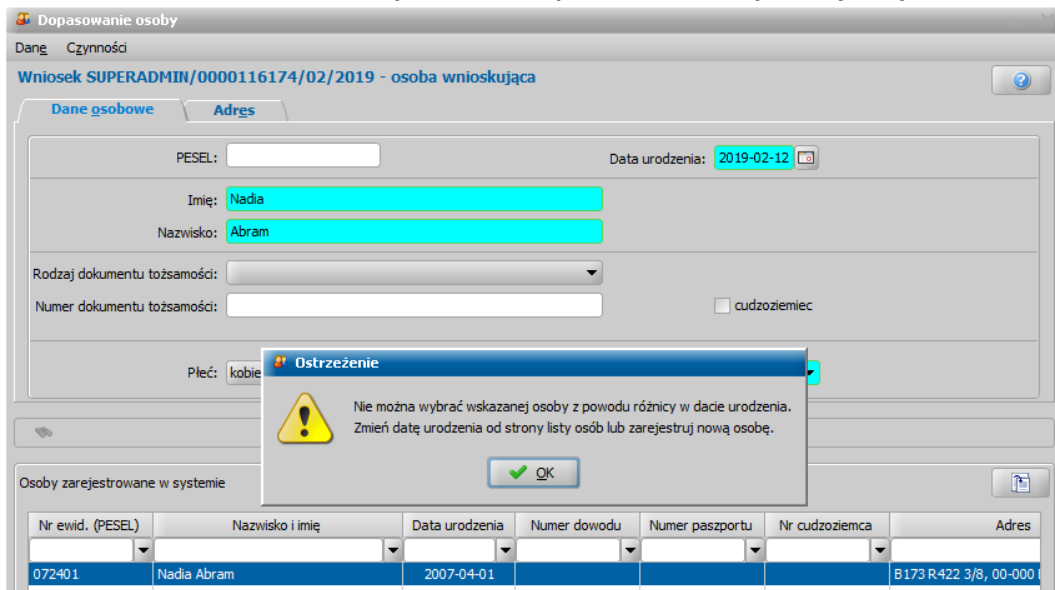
Dopasowanie osoby

Dane Czynności

Wniosek SUPERADMIN/0000116174/02/2019 - osoba wnioskująca

Dane osobowe | Adres

PESEL:

Data urodzenia: 2019-02-12

Imię: Nadia

Nazwisko: Abram

Rodzaj dokumentu tożsamości:

Numer dokumentu tożsamości:

cudzoziemiec

Płeć: kobie

Ostrzeżenie

Nie można wybrać wskazanej osoby z powodu różnicy w dacie urodzenia.
Zmień datę urodzenia od strony listy osób lub zarejestruj nową osobę.

OK

Osoby zarejestrowane w systemie

| Nr ewid. (PESEL) | Nazwisko i imię | Data urodzenia | Numer dowodu | Numer paszportu | Nr cudzoziemca | Adres |
|---|---|---|---|---|---|---|
| 072401 | Nadia Abram | 2007-04-01 | | | | B173 R422 3/8, 00-000 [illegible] |